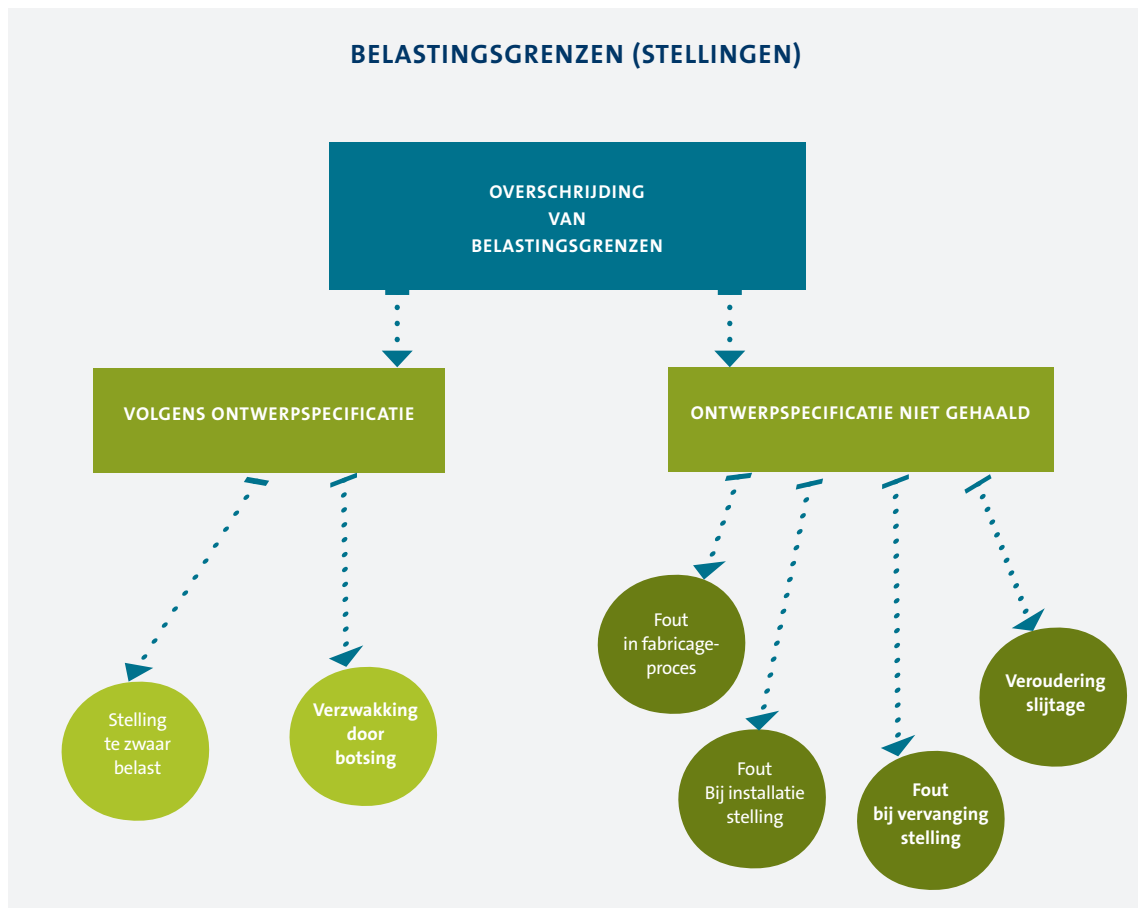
BELASTINGSGRENZEN (STELLINGEN)

OVERSCHRIJDING VAN BELASTINGSGRENZEN

VOLGENS ONTWERPSPECIFICATIE

ONTWERPSPECIFICATIE NIET GEHAALD

Stelling te zwaar belast

Verzwakking door botsing

Fout in fabricageproces

Fout Bij installatie stelling

Fout bij vervanging stelling

Veroudering slijtage